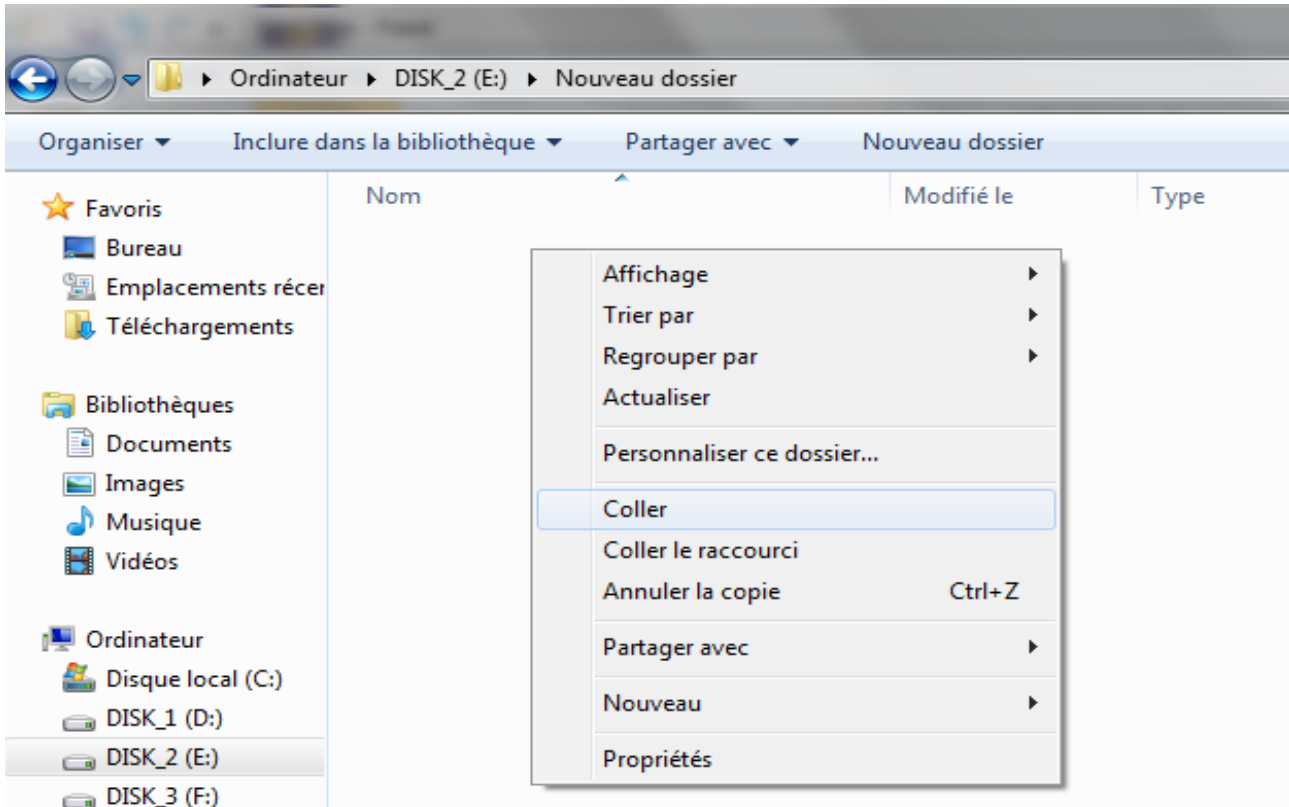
▸ Ordinateur ▸ DISK_2 (E:) ▸ Nouveau dossier

Organiser ▾ Inclure dans la bibliothèque ▾ Partager avec ▾ Nouveau dossier

Nom | Modifié le | Type

Favoris
Bureau
Emplacements récer
Téléchargements

Bibliothèques
Documents
Images
Musique
Vidéos

Ordinateur
Disque local (C:)
DISK_1 (D:)
DISK_2 (E:)
DISK_3 (F:)

Affichage
Trier par
Regrouper par
Actualiser
Personnaliser ce dossier...
Coller
Coller le raccourci
Annuler la copie Ctrl+Z
Partager avec
Nouveau
Propriétés